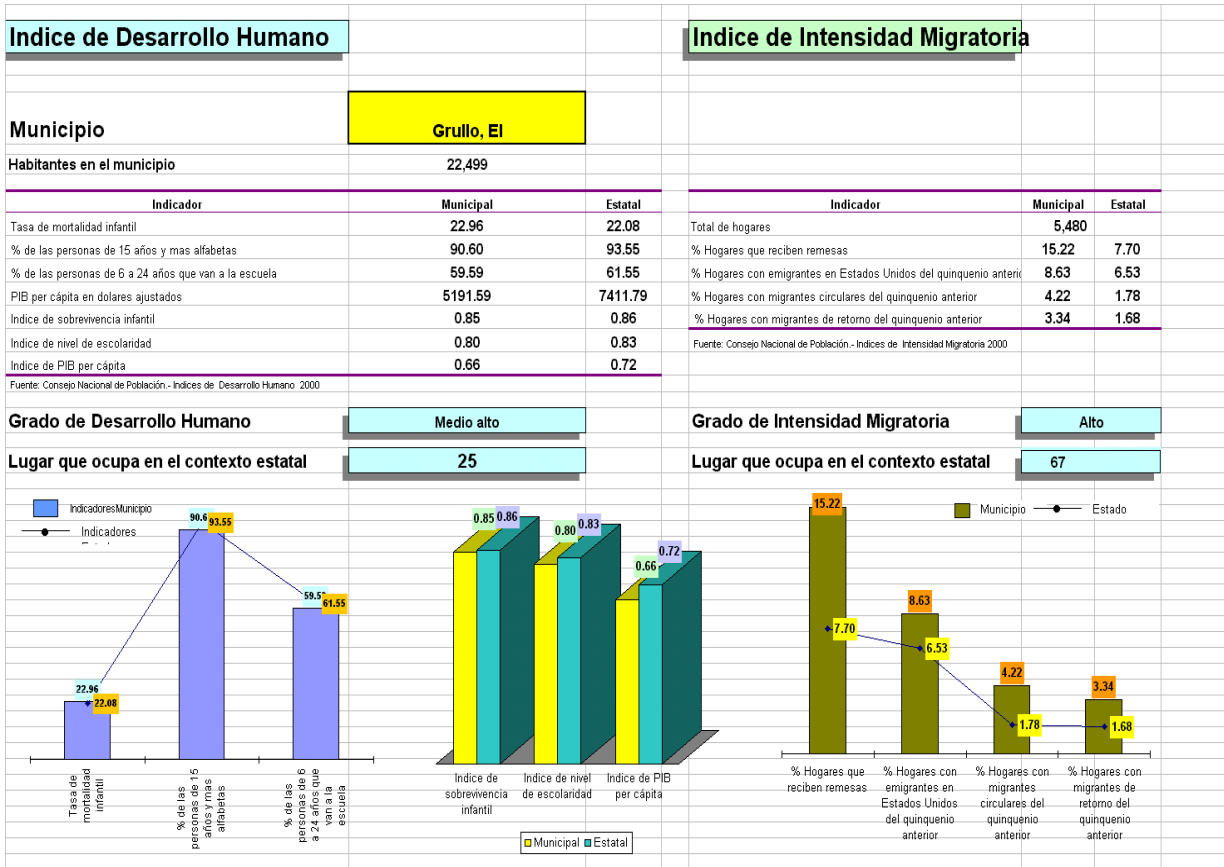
Indice de Desarrollo Humano

Indice de Intensidad Migratoria

Municipio

Grullo, El

Habitantes en el municipio 22,499

| Indicador | Municipal | Estatal |
|---|---|---|
| Tasa de mortalidad infantil | 22.96 | 22.08 |
| % de las personas de 15 años y mas alfabetas | 90.60 | 93.55 |
| % de las personas de 6 a 24 años que van a la escuela | 59.59 | 61.55 |
| PIB per cápita en dolares ajustados | 5191.59 | 7411.79 |
| Indice de sobrevivencia infantil | 0.85 | 0.86 |
| Indice de nivel de escolaridad | 0.80 | 0.83 |
| Indice de PIB per cápita | 0.66 | 0.72 |

Fuente: Consejo Nacional de Población.- Indices de Desarrollo Humano 2000

| Indicador | Municipal | Estatal |
|---|---|---|
| Total de hogares | 5,480 | |
| % Hogares que reciben remesas | 15.22 | 7.70 |
| % Hogares con emigrantes en Estados Unidos del quinquenio anterio | 8.63 | 6.53 |
| % Hogares con migrantes circulares del quinquenio anterior | 4.22 | 1.78 |
| % Hogares con migrantes de retorno del quinquenio anterior | 3.34 | 1.68 |

Fuente: Consejo Nacional de Población.- Indices de Intensidad Migratoria 2000

Grado de Desarrollo Humano Medio alto

Lugar que ocupa en el contexto estatal 25

Grado de Intensidad Migratoria Alto

Lugar que ocupa en el contexto estatal 67

IndicadoresMunicipio
Indicadores
90.6 93.55
59.59 61.55
22.96 22.08
Tasa de mortalidad infantil
% de las personas de 15 años y mas alfabetas
% de las personas de 6 a 24 años que van a la escuela

0.85 0.86 0.80 0.83 0.66 0.72
Indice de sobrevivencia infantil
Indice de nivel de escolaridad
Indice de PIB per cápita
Municipal Estatal

Municipio Estado
15.22 8.63 4.22 3.34
7.70 6.53 1.78 1.68
% Hogares que reciben remesas
% Hogares con emigrantes en Estados Unidos del quinquenio anterior
% Hogares con migrantes circulares del quinquenio anterior
% Hogares con migrantes de retorno del quinquenio anterior